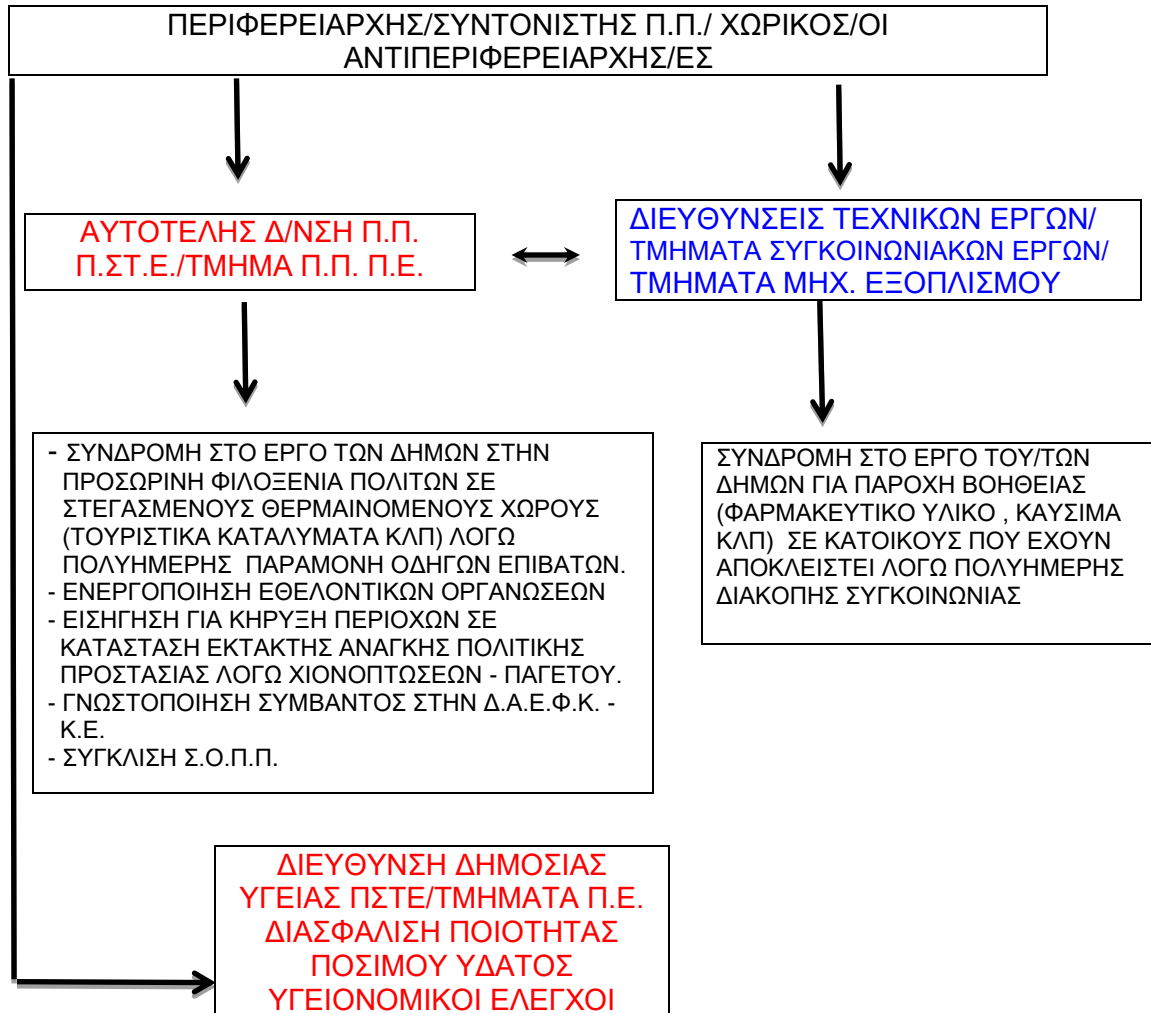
ΠΕΡΙΦΕΡΕΙΑΡΧΗΣ/ΣΥΝΤΟΝΙΣΤΗΣ Π.Π./ ΧΩΡΙΚΟΣ/ΟΙ ΑΝΤΙΠΕΡΙΦΕΡΕΙΑΡΧΗΣ/ΕΣ

ΑΥΤΟΤΕΛΗΣ Δ/ΝΣΗ Π.Π. Π.ΣΤ.Ε./ΤΜΗΜΑ Π.Π. Π.Ε.

ΔΙΕΥΘΥΝΣΕΙΣ ΤΕΧΝΙΚΩΝ ΕΡΓΩΝ/ ΤΜΗΜΑΤΑ ΣΥΓΚΟΙΝΩΝΙΑΚΩΝ ΕΡΓΩΝ/ ΤΜΗΜΑΤΑ ΜΗΧ. ΕΞΟΠΛΙΣΜΟΥ

- ΣΥΝΔΡΟΜΗ ΣΤΟ ΕΡΓΟ ΤΩΝ ΔΗΜΩΝ ΣΤΗΝ ΠΡΟΣΩΡΙΝΗ ΦΙΛΟΞΕΝΙΑ ΠΟΛΙΤΩΝ ΣΕ ΣΤΕΓΑΣΜΕΝΟΥΣ ΘΕΡΜΑΙΝΟΜΕΝΟΥΣ ΧΩΡΟΥΣ (ΤΟΥΡΙΣΤΙΚΑ ΚΑΤΑΛΥΜΑΤΑ ΚΛΠ) ΛΟΓΩ ΠΟΛΥΗΜΕΡΗΣ ΠΑΡΑΜΟΝΗ ΟΔΗΓΩΝ ΕΠΙΒΑΤΩΝ.
- ΕΝΕΡΓΟΠΟΙΗΣΗ ΕΘΕΛΟΝΤΙΚΩΝ ΟΡΓΑΝΩΣΕΩΝ
- ΕΙΣΗΓΗΣΗ ΓΙΑ ΚΗΡΥΞΗ ΠΕΡΙΟΧΩΝ ΣΕ ΚΑΤΑΣΤΑΣΗ ΕΚΤΑΚΤΗΣ ΑΝΑΓΚΗΣ ΠΟΛΙΤΙΚΗΣ ΠΡΟΣΤΑΣΙΑΣ ΛΟΓΩ ΧΙΟΝΟΠΤΩΣΕΩΝ - ΠΑΓΕΤΟΥ.
- ΓΝΩΣΤΟΠΟΙΗΣΗ ΣΥΜΒΑΝΤΟΣ ΣΤΗΝ Δ.Α.Ε.Φ.Κ. - Κ.Ε.
- ΣΥΓΚΛΙΣΗ Σ.Ο.Π.Π.

ΣΥΝΔΡΟΜΗ ΣΤΟ ΕΡΓΟ ΤΟΥ/ΤΩΝ ΔΗΜΩΝ ΓΙΑ ΠΑΡΟΧΗ ΒΟΗΘΕΙΑΣ (ΦΑΡΜΑΚΕΥΤΙΚΟ ΥΛΙΚΟ , ΚΑΥΣΙΜΑ ΚΛΠ) ΣΕ ΚΑΤΟΙΚΟΥΣ ΠΟΥ ΕΧΟΥΝ ΑΠΟΚΛΕΙΣΤΕΙ ΛΟΓΩ ΠΟΛΥΗΜΕΡΗΣ ΔΙΑΚΟΠΗΣ ΣΥΓΚΟΙΝΩΝΙΑΣ

ΔΙΕΥΘΥΝΣΗ ΔΗΜΟΣΙΑΣ ΥΓΕΙΑΣ ΠΣΤΕ/ΤΜΗΜΑΤΑ Π.Ε. ΔΙΑΣΦΑΛΙΣΗ ΠΟΙΟΤΗΤΑΣ ΠΟΣΙΜΟΥ ΥΔΑΤΟΣ ΥΓΕΙΟΝΟΜΙΚΟΙ ΕΛΕΓΧΟΙ